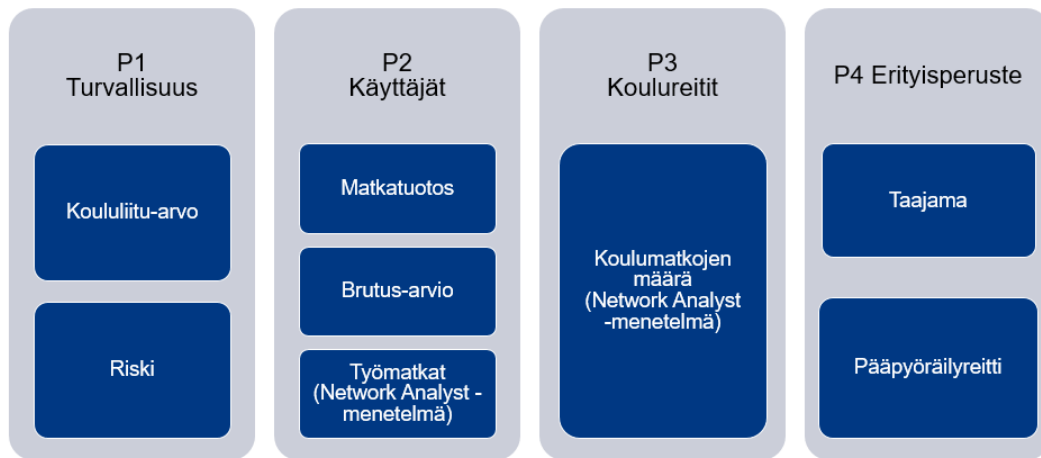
P1
Turvallisuus

Koululiitu-arvo

Riski

P2
Käyttäjät

Matkatuotos

Brutus-arvio

Työmatkat
(Network Analyst -menetelmä)

P3
Koulureitit

Koulumatkojen määrä
(Network Analyst -menetelmä)

P4 Erityisperuste

Taajama

Pääpyöräilyreitti